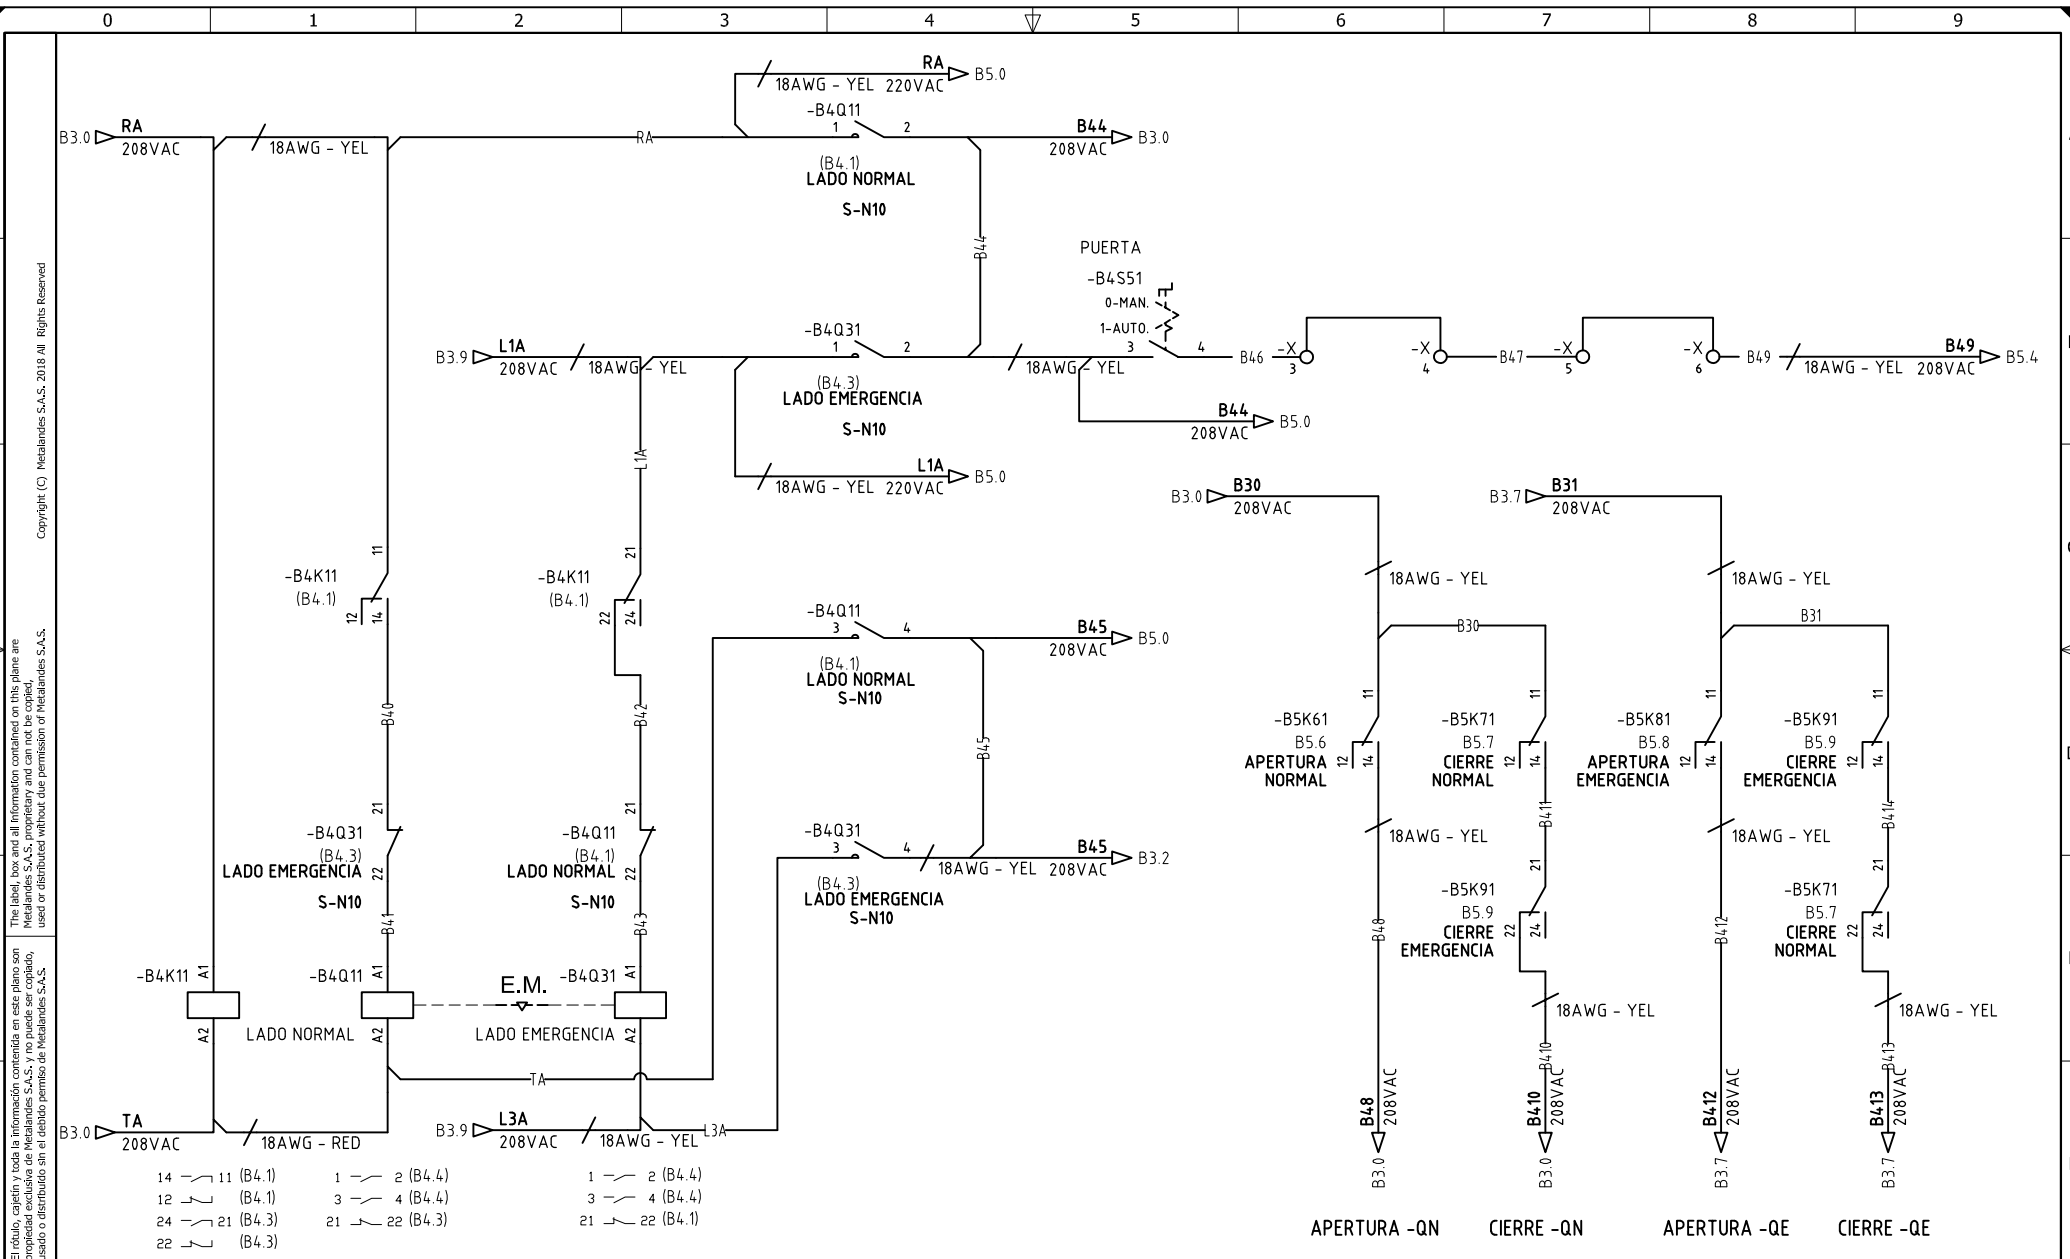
0 1 2 3 4 5 6 7 8 9

RA
18AWG - YEL 220VAC B5.0
-B4Q11
1 2
B3.0 RA 208VAC
18AWG - YEL
RA
B44 208VAC B3.0
(B4.1)
LADO NORMAL
S-N10
B44
PUERTA
-B4S51
0-MAN.
1-AUTO.
3 4
-B4Q31
1 2
B3.9 L1A 208VAC 18AWG - YEL
18AWG - YEL
B46 -X 3 -X 4 B47 -X 5 -X 6 B49 18AWG - YEL 208VAC B49 B5.4
(B4.3)
LADO EMERGENCIA
S-N10
B44 208VAC B5.0
L1A
L1A
18AWG - YEL 220VAC B5.0

B3.0 B30 208VAC
B3.7 B31 208VAC
18AWG - YEL
18AWG - YEL
B30
B31

-B4K11
(B4.1)
11
12 14
-B4K11
(B4.1)
21
22 24
-B4Q11
3 4
B45 208VAC B5.0
(B4.1)
LADO NORMAL
S-N10
B40
B42
B45
-B5K61
B5.6
APERTURA NORMAL
11 12 14
-B5K71
B5.7
CIERRE NORMAL
11 12 14
-B5K81
B5.8
APERTURA EMERGENCIA
11 12 14
-B5K91
B5.9
CIERRE EMERGENCIA
11 12 14
21
-B4Q31
(B4.3)
LADO EMERGENCIA
22
S-N10
21
-B4Q11
(B4.1)
LADO NORMAL
22
S-N10
-B4Q31
3 4
18AWG - YEL 208VAC
B45 B3.2
(B4.3)
LADO EMERGENCIA
S-N10
18AWG - YEL
B411
18AWG - YEL
B414
21
-B5K91
B5.9
CIERRE EMERGENCIA
22 24
21
-B5K71
B5.7
CIERRE NORMAL
22 24
B41
B43
B48
B412
-B4K11 A1
A2
-B4Q11 A1
A2
E.M.
-B4Q31 A1
A2
LADO NORMAL
LADO EMERGENCIA
18AWG - YEL
18AWG - YEL
TA
B410
B413
B3.0 TA 208VAC
18AWG - RED
B3.9 L3A 208VAC
18AWG - YEL
L3A
B48 208VAC B3.0
B410 208VAC B3.0
B412 208VAC B3.7
B413 208VAC B3.7

14 11 (B4.1)
12 (B4.1)
24 21 (B4.3)
22 (B4.3)
1 2 (B4.4)
3 4 (B4.4)
21 22 (B4.3)
1 2 (B4.4)
3 4 (B4.4)
21 22 (B4.1)

APERTURA -QN CIERRE -QN APERTURA -QE CIERRE -QE

Copyright (C) Metalandes S.A.S. 2018 All Rights Reserved
The label, box and all information contained on this plane are Metalandes S.A.S. proprietary and can not be copied, used or distributed without due permission of Metalandes S.A.S.
El rótulo, cajetín y toda la información contenida en este plano son propiedad exclusiva de Metalandes S.A.S. y no puede ser copiado, usado o distribuido sin el debido permiso de Metalandes S.A.S.